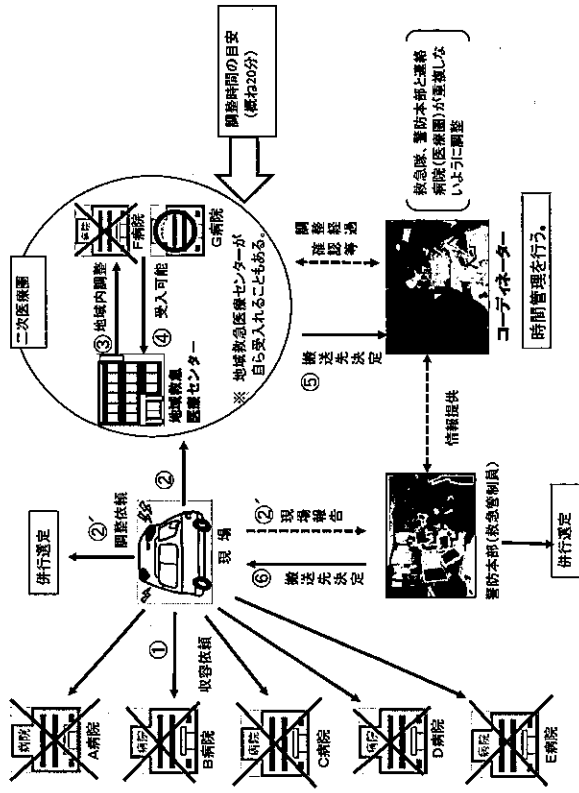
調整時間の目安
(概ね20分)

救急隊、警防本部と連絡
病院(医療圏)が重複しな
いように調整

二次医療圏

病院
F病院

G病院

③ 地域内調整

④ 受入可能

地域救急
医療センター

※ 地域救急医療センターが自ら受入れることもある。

調整経過等

⑤ 搬送先決定

コーディネーター

時間管理を行う。

②′ 調整依頼

並行選定

②

現場

②′ 現場報告

⑥ 搬送先決定

情報提供

警防本部(救急管制員)

並行選定

① 収容依頼

病院
A病院

病院
B病院

病院
C病院

病院
D病院

病院
E病院